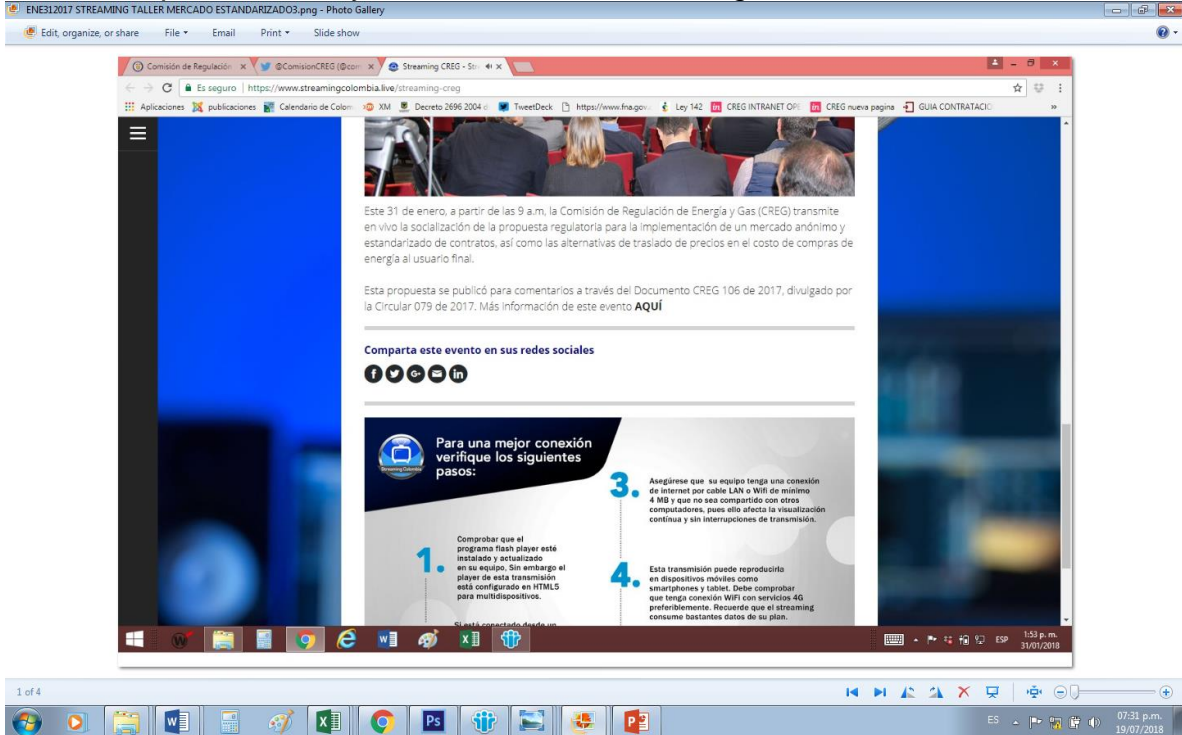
ENE312017 STREAMING TALLER MERCADO ESTANDARIZADO3.png - Photo Gallery

Edit, organize, or share File Email Print Slide show

Comisión de Regulación × @ComisionCREG (@con × Streaming CREG - Str ×

Es seguro | https://www.streamingcolombia.live/streaming-creg

Aplicaciones publicaciones Calendario de Colom XM Decreto 2696 2004 d TweetDeck https://www.fna.gov Ley 142 CREG INTRANET OF CREG nueva pagina GUIA CONTRATACIO »

Este 31 de enero, a partir de las 9 a.m, la Comisión de Regulación de Energía y Gas (CREG) transmite en vivo la socialización de la propuesta regulatoria para la implementación de un mercado anónimo y estandarizado de contratos, así como las alternativas de traslado de precios en el costo de compras de energía al usuario final.

Esta propuesta se publicó para comentarios a través del Documento CREG 106 de 2017, divulgado por la Circular 079 de 2017. Más información de este evento AQUÍ

Comparta este evento en sus redes sociales

Para una mejor conexión verifique los siguientes pasos:

Streaming Colombia

1. Comprobar que el programa flash player esté instalado y actualizado en su equipo, Sin embargo el player de esta transmisión está configurado en HTML5 para multidispositivos.

Si está conectado desde un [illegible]

3. Asegúrese que su equipo tenga una conexión de internet por cable LAN o Wifi de mínimo 4 MB y que no sea compartido con otros computadores, pues ello afecta la visualización contínua y sin interrupciones de transmisión.

4. Esta transmisión puede reproducirla en dispositivos móviles como smartphones y tablet. Debe comprobar que tenga conexión WiFi con servicios 4G preferiblemente. Recuerde que el streaming consume bastantes datos de su plan.

ESP 1:53 p. m. 31/01/2018

1 of 4

ES 07:31 p.m. 19/07/2018